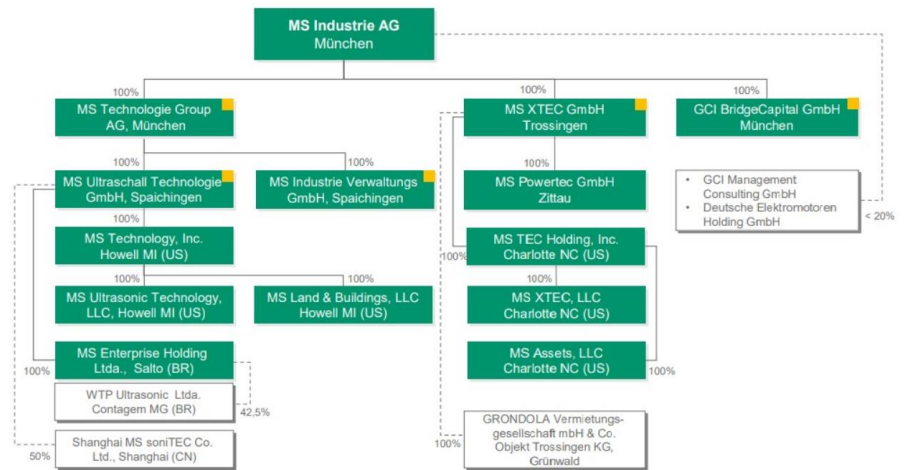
MS Industrie AG
München

100%

MS Technologie Group AG, München

100%

MS Ultraschall Technologie GmbH, Spaichingen

100%

MS Industrie Verwaltungs GmbH, Spaichingen

100%

MS Technology, Inc. Howell MI (US)

100%

MS Ultrasonic Technology, LLC, Howell MI (US)

100%

MS Land & Buildings, LLC Howell MI (US)

MS Enterprise Holding Ltda., Salto (BR)

100%

WTP Ultrasonic Ltda. Contagem MG (BR)

42,5%

Shanghai MS soniTEC Co. Ltd., Shanghai (CN)

50%

100%

MS XTEC GmbH Trossingen

100%

MS Powertec GmbH Zittau

MS TEC Holding, Inc. Charlotte NC (US)

100%

100%

MS XTEC, LLC Charlotte NC (US)

MS Assets, LLC Charlotte NC (US)

100%

GRONDOLA Vermietungsgesellschaft mbH & Co. Objekt Trossingen KG, Grünwald

100%

100%

GCI BridgeCapital GmbH München

• GCI Management Consulting GmbH
• Deutsche Elektromotoren Holding GmbH

< 20%